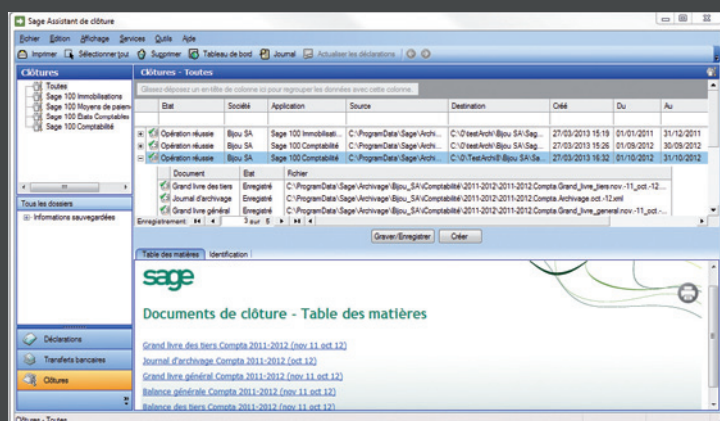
Sage Assistant de clôture

Fichier Edition Affichage Services Outils Aide

Imprimer Sélectionner tout Supprimer Tableau de bord Journal Actualiser les déclarations

Clôtures

Toutes
Sage 100 Immobilisations
Sage 100 Moyens de paie
Sage 100 États Comptables
Sage 100 Comptabilité

Tous les dossiers

Informations sauvegardées

Déclarations

Transferts bancaires

Clôtures

Clôtures - Toutes

Glissez déposer un en-tête de colonne ici pour regrouper les données avec cette colonne.

| | Etat | Société | Application | Source | Destination | Créé | Du | Au |
|---|---|---|---|---|---|---|---|---|
| | Opération réussie | Bijou SA | Sage 100 Immobilisati... | C:\ProgramData\Sage\Archi... | C:\0\testArch\Bijou SA\Sag... | 27/03/2013 15:19 | 01/01/2011 | 31/12/2011 |
| | Opération réussie | Bijou SA | Sage 100 Comptabilité | C:\ProgramData\Sage\Archi... | C:\0\testArch\Bijou SA\Sag... | 27/03/2013 15:26 | 01/09/2012 | 30/09/2012 |
| | Opération réussie | Bijou SA | Sage 100 Comptabilité | C:\ProgramData\Sage\Archi... | C:\0\TestArch\Bijou SA\Sa... | 27/03/2013 16:32 | 01/10/2012 | 31/10/2012 |

| Document | Etat | Fichier |
|---|---|---|
| Grand livre des tiers | Enregistré | C:\ProgramData\Sage\Archivage\Bijou_SA\Comptabilité\2011-2012\2011-2012 Compta.Grand_livre_tiers.nov.-11_oct.-12... |
| Journal d'archivage | Enregistré | C:\ProgramData\Sage\Archivage\Bijou_SA\Comptabilité\2011-2012\2011-2012 Compta.Archivage.oct.-12.xml |
| Grand livre général | Enregistré | C:\ProgramData\Sage\Archivage\Bijou_SA\Comptabilité\2011-2012\2011-2012 Compta.Grand_livre_general.nov.-11_oct.-... |

Enregistrement 3 sur 6

Graver/Enregistrer Créer

Table des matières Identification

sage

Documents de clôture - Table des matières

Grand livre des tiers Compta 2011-2012 (nov 11 oct 12)

Journal d'archivage Compta 2011-2012 (oct 12)

Grand livre général Compta 2011-2012 (nov 11 oct 12)

Balance générale Compta 2011-2012 (nov 11 oct 12)

Balance des tiers Compta 2011-2012 (nov 11 oct 12)

Clôtures - Toutes